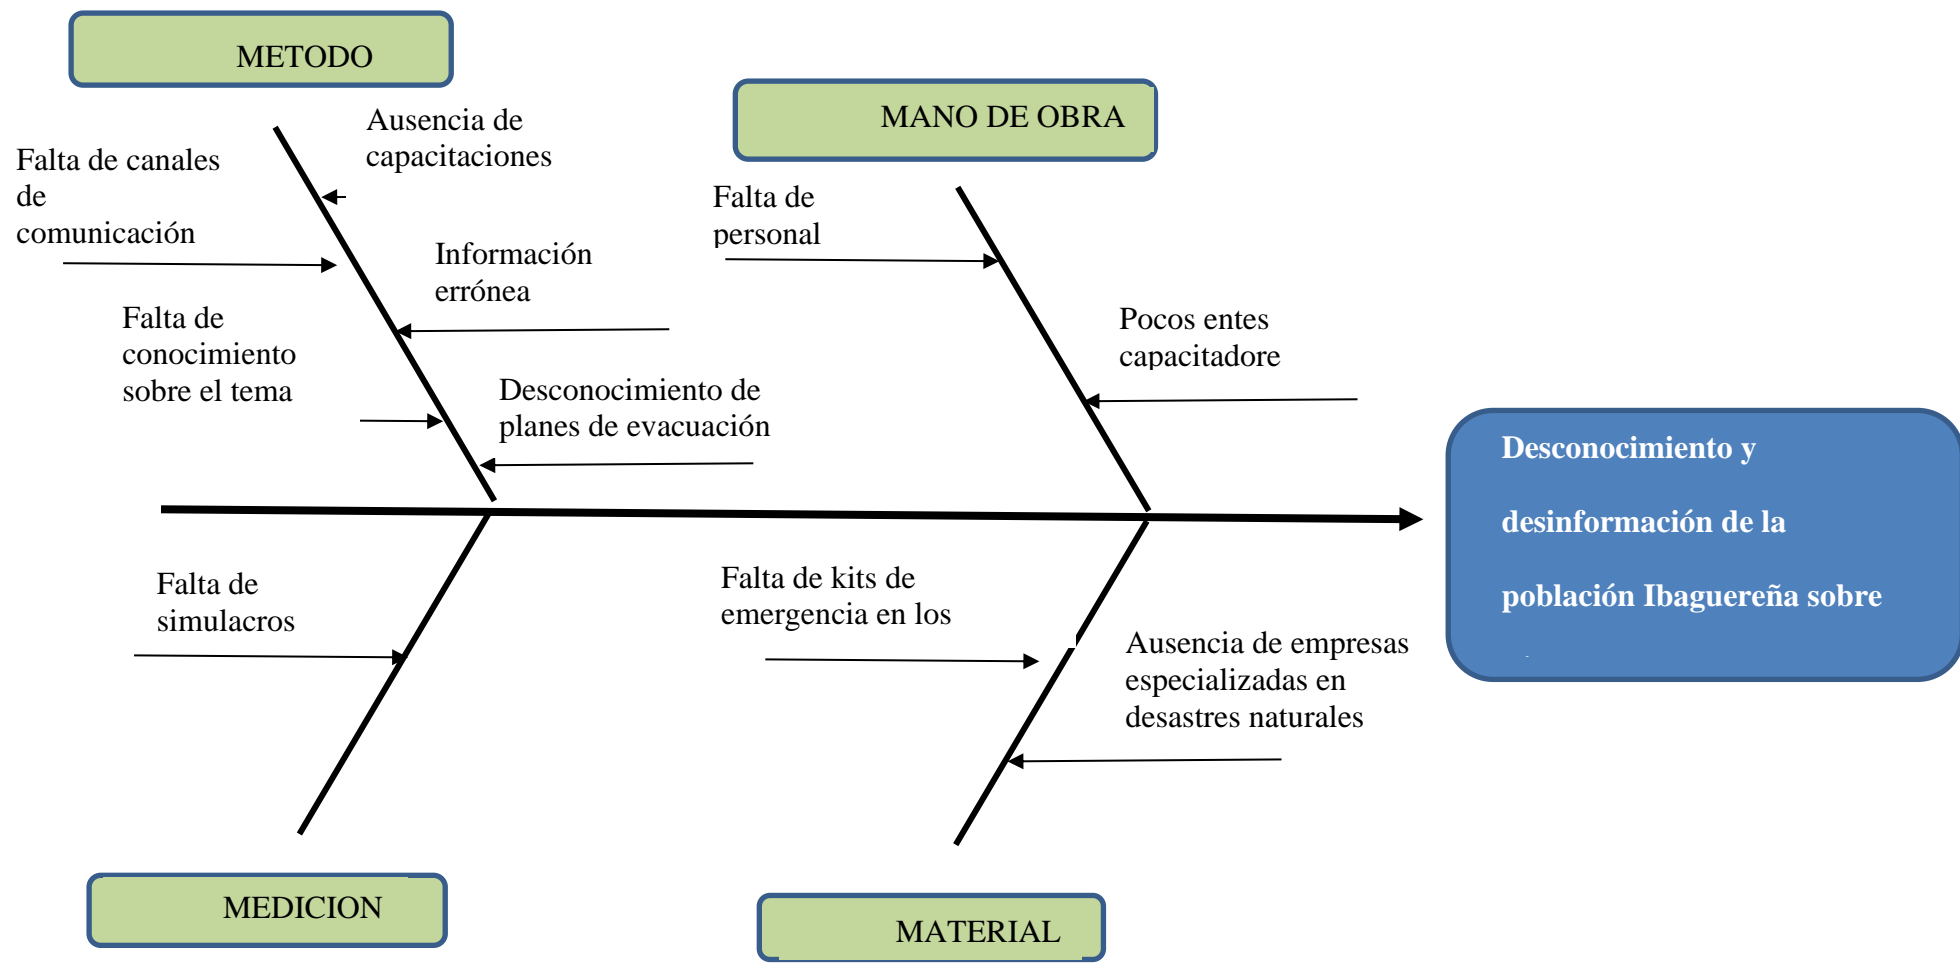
METODO

Ausencia de capacitaciones

Falta de canales de comunicación

Información errónea

Falta de conocimiento sobre el tema

Desconocimiento de planes de evacuación

MANO DE OBRA

Falta de personal

Pocos entes capacitadore

Desconocimiento y desinformación de la población Ibaguereña sobre

Falta de simulacros

Falta de kits de emergencia en los

Ausencia de empresas especializadas en desastres naturales

MEDICION

MATERIAL